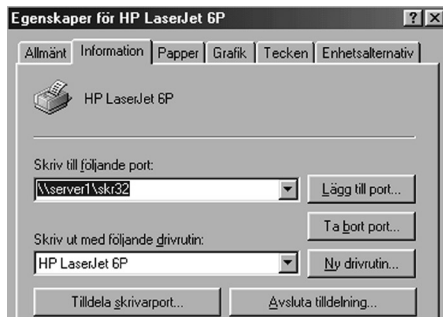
Egenskaper för HP LaserJet 6P

?

X

Allmänt

Information

Papper

Grafik

Tecken

Enhetsalternativ

HP LaserJet 6P

Skriv till följande port:

\\server1\skr32

Lägg till port...

Ta bort port...

Skriv ut med följande drivrutin:

HP LaserJet 6P

Ny drivrutin...

Tilldela skrivarport...

Avsluta tilldelning...